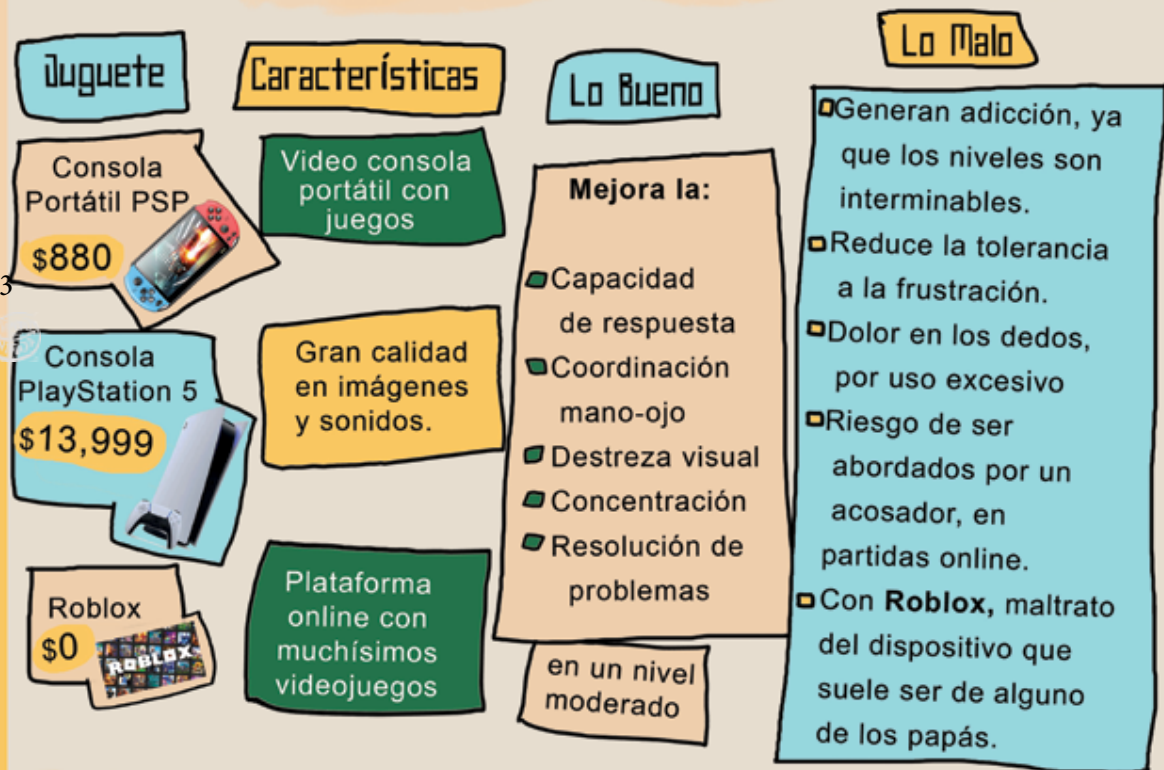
Juguete

Características

Lo Bueno

Lo Malo

Consola Portátil PSP
$880

Video consola portátil con juegos

3

Consola PlayStation 5
$13,999

Gran calidad en imágenes y sonidos.

Roblox
$0

ROBLOX

Plataforma online con muchísimos videojuegos

Mejora la:

Capacidad de respuesta
Coordinación mano-ojo
Destreza visual
Concentración
Resolución de problemas

en un nivel moderado

Generan adicción, ya que los niveles son interminables.
Reduce la tolerancia a la frustración.
Dolor en los dedos, por uso excesivo
Riesgo de ser abordados por un acosador, en partidas online.
Con **Roblox,** maltrato del dispositivo que suele ser de alguno de los papás.